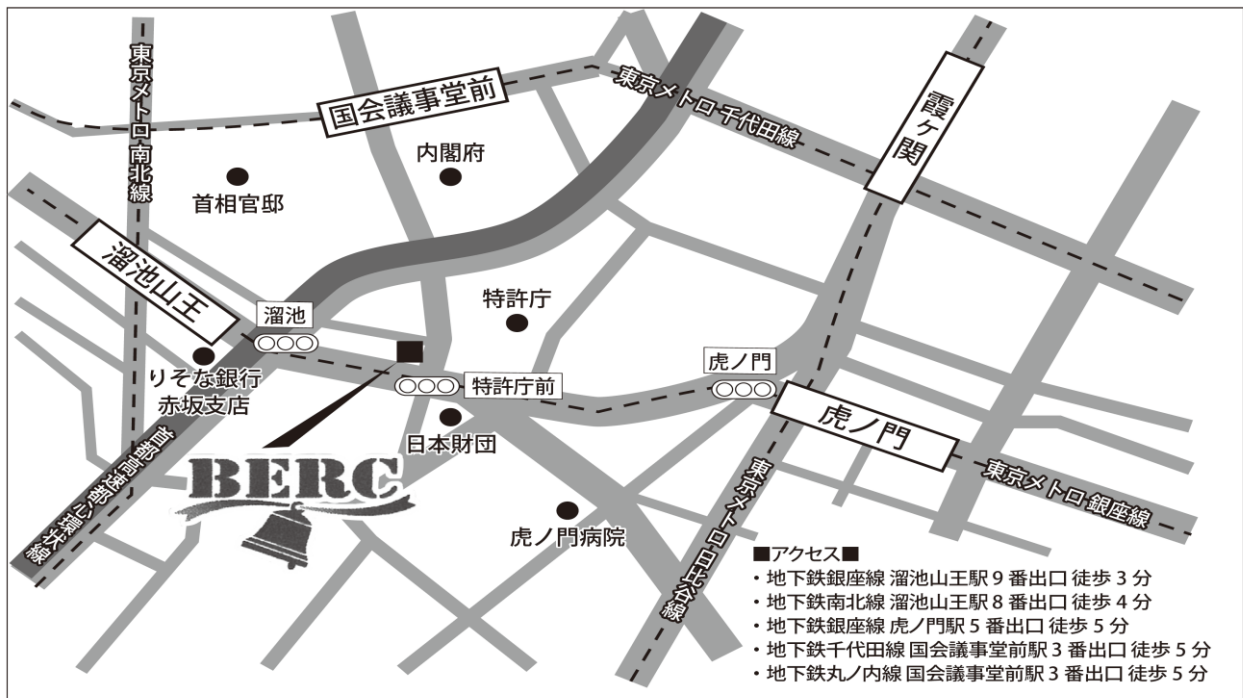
東京メトロ南北線

国会議事堂前

東京メトロ千代田線

霞ケ関

内閣府

首相官邸

溜池山王

溜池

特許庁

りそな銀行
赤坂支店

特許庁前

虎ノ門

虎ノ門

日本財団

首都高速都心環状線

BERC

東京メトロ日比谷線

東京メトロ銀座線

虎ノ門病院

■アクセス■
・地下鉄銀座線 溜池山王駅 9 番出口 徒歩 3 分
・地下鉄南北線 溜池山王駅 8 番出口 徒歩 4 分
・地下鉄銀座線 虎ノ門駅 5 番出口 徒歩 5 分
・地下鉄千代田線 国会議事堂前駅 3 番出口 徒歩 5 分
・地下鉄丸ノ内線 国会議事堂前駅 3 番出口 徒歩 5 分